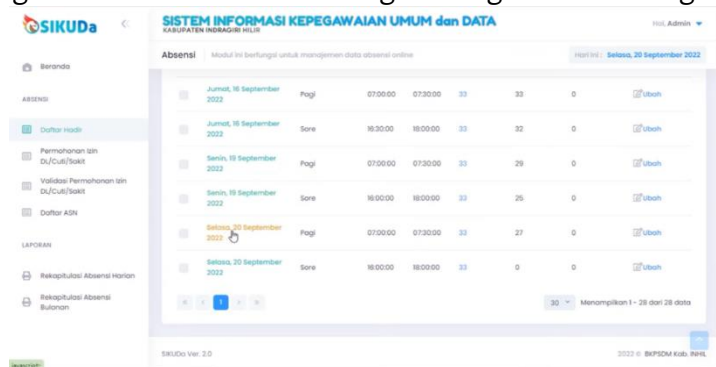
SIKUDa

SISTEM INFORMASI KEPEGAWAIAN UMUM dan DATA
KABUPATEN INDRAGIRI HILIR

Hai, Admin

Beranda

ABSENSI

Daftar Hadir

Permohonan Izin DL/Cuti/Sakit

Validasi Permohonan Izin DL/Cuti/Sakit

Daftar ASN

LAPORAN

Rekapitulasi Absensi Harian

Rekapitulasi Absensi Bulanan

Absensi Modul ini berfungsi untuk manajemen data absensi online

Hari ini : Selasa, 20 September 2022

| | | | | | | | | |
|---|---|---|---|---|---|---|---|---|
| | Jumat, 16 September 2022 | Pagi | 07:00:00 | 07:30:00 | 33 | 33 | 0 | Ubah |
| | Jumat, 16 September 2022 | Sore | 16:30:00 | 18:00:00 | 33 | 32 | 0 | Ubah |
| | Senin, 19 September 2022 | Pagi | 07:00:00 | 07:30:00 | 33 | 29 | 0 | Ubah |
| | Senin, 19 September 2022 | Sore | 16:00:00 | 18:00:00 | 33 | 25 | 0 | Ubah |
| | Selasa, 20 September 2022 | Pagi | 07:00:00 | 07:30:00 | 33 | 27 | 0 | Ubah |
| | Selasa, 20 September 2022 | Sore | 16:00:00 | 18:00:00 | 33 | 0 | 0 | Ubah |

« ‹ 1 › »

30 Menampilkan 1 - 28 dari 28 data

SIKUDa Ver. 2.0

2022 © BKPSDM Kab. INHIL